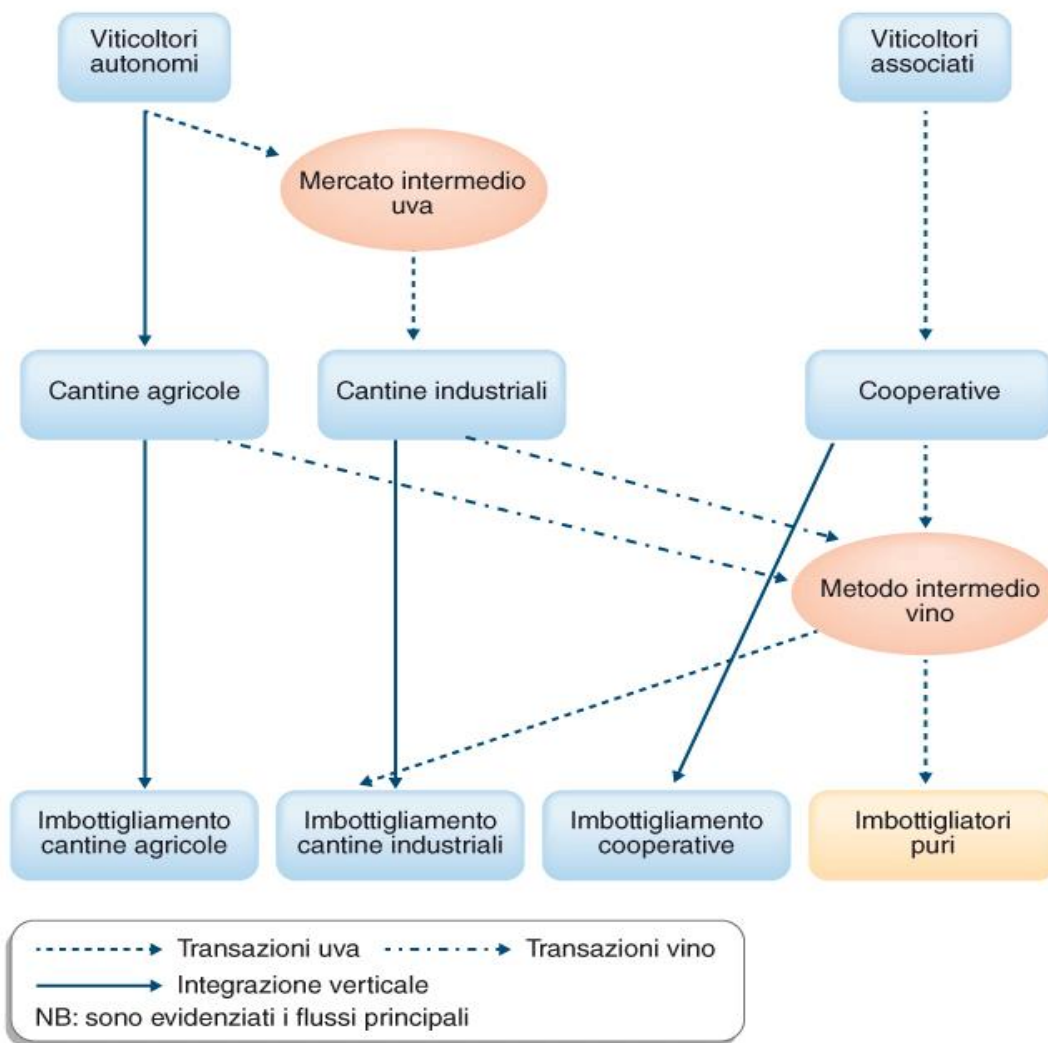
Viticoltori autonomi

Viticoltori associati

Mercato intermedio uva

Cantine agricole

Cantine industriali

Cooperative

Metodo intermedio vino

Imbottigliamento cantine agricole

Imbottigliamento cantine industriali

Imbottigliamento cooperative

Imbottigliatori puri

Transazioni uva
Transazioni vino
Integrazione verticale
NB: sono evidenziati i flussi principali